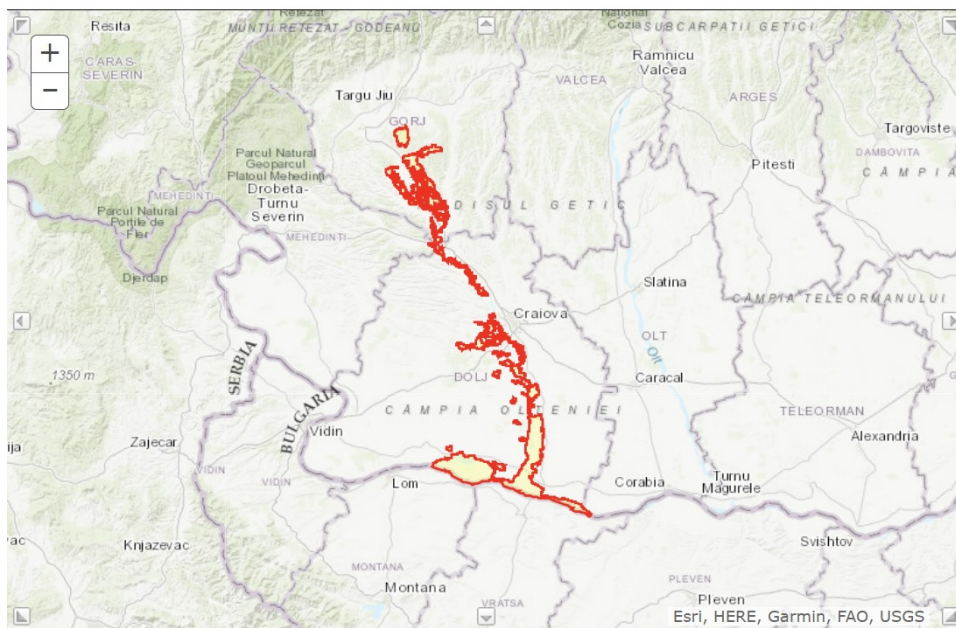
+
−
Resita
Retezat
MUNTII RETEZAT - GODEANU
National Cozia
SUBCARPATII GETICI
CARAS SEVERIN
Ramnicu Valcea
VALCEA
Targu Jiu
ARGES
GORJ
Targoviste
Parcul Natural Geoparcul Platoul Mehedinti
Pitesti
DAMBOVITA
CAMPIA
MEHEDINTI
Drobeta-Turnu Severin
Parcul Natural Portile de Fier
PODISUL GETIC
MEHEDINTI
Djerdap
Slatina
CAMPIA TELEORMANULUI
Craiova
OLT
Olt
1350 m
SERBIA
DOLJ
Caracal
BULGARIA
CAMPIA OLTENIEI
TELEORMAN
Vidin
Alexandria
ija
Zajecar
VIDIN
Corabia
Turnu Magurele
VIDIN
Lom
vac
Knjazevac
Svishtov
MONTANA
Montana
PLEVEN
VRATSA
Pleven
Esri, HERE, Garmin, FAO, USGS